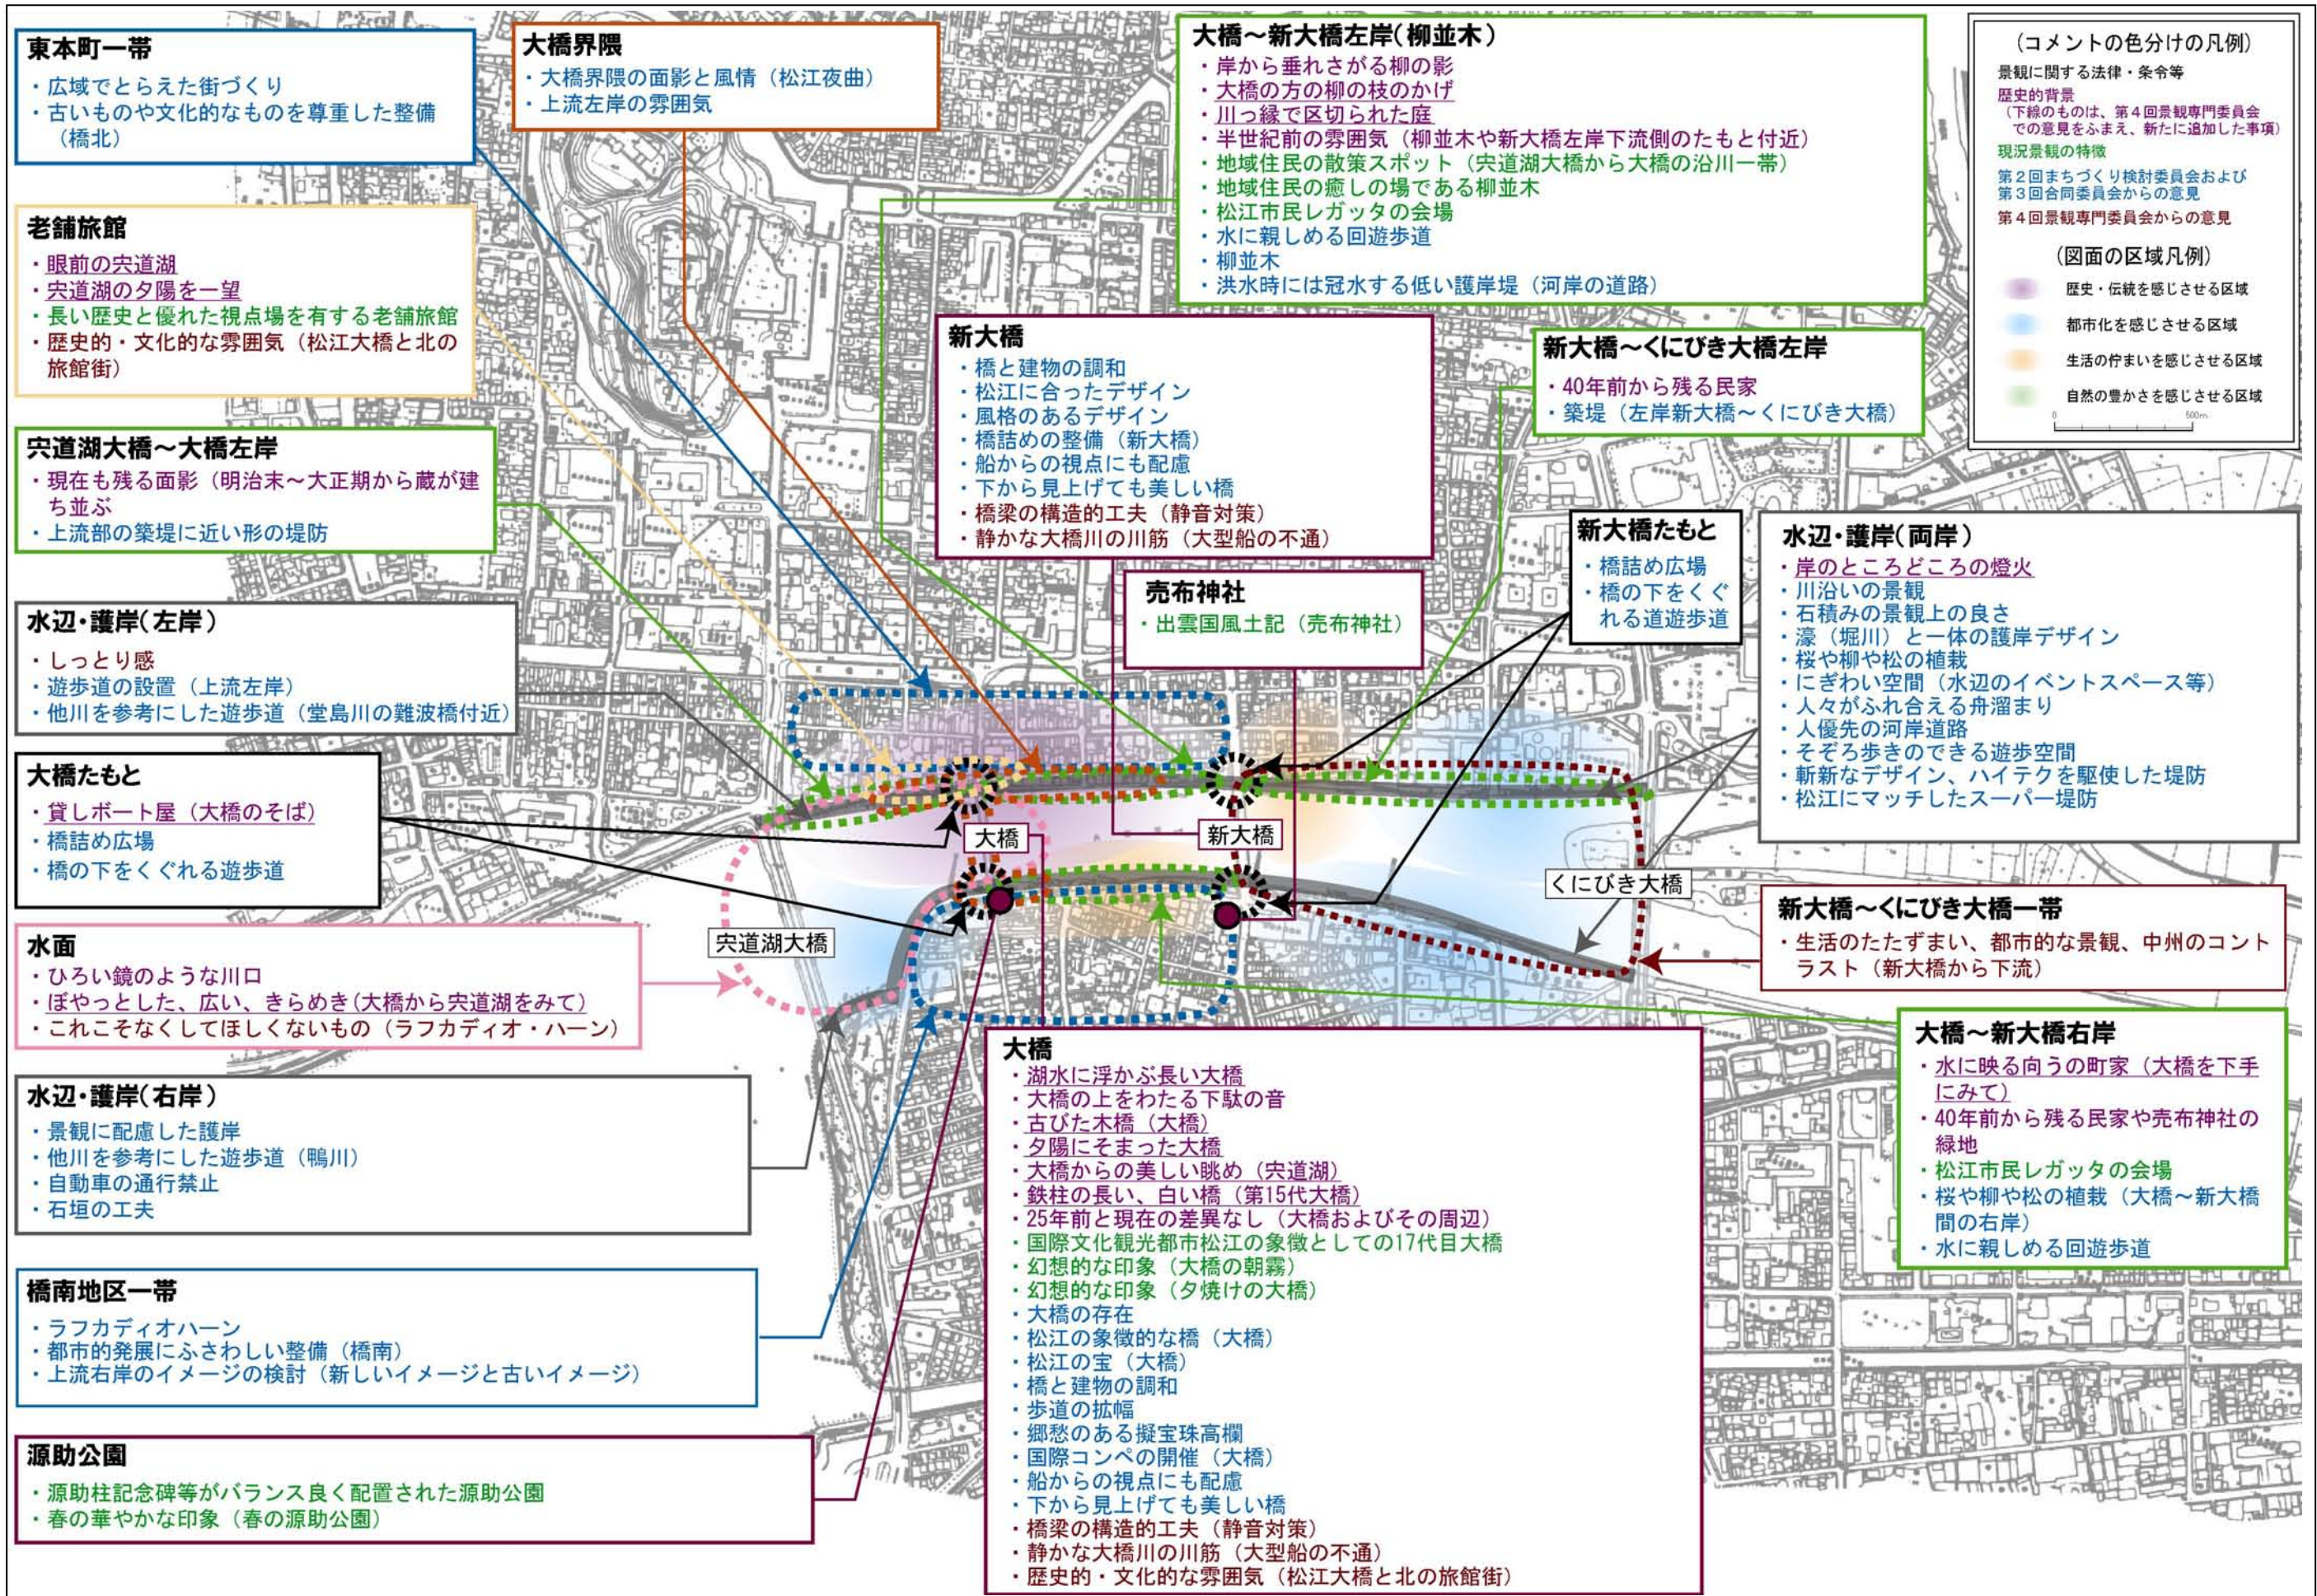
東本町一帯
・広域でとらえた街づくり
・古いものや文化的なものを尊重した整備（橋北）

大橋界隈
・大橋界隈の面影と風情（松江夜曲）
・上流左岸の雰囲気

大橋～新大橋左岸（柳並木）
・岸から垂れさがる柳の影
・大橋の方の柳の枝のかげ
・川っ縁で区切られた庭
・半世紀前の雰囲気（柳並木や新大橋左岸下流側のたもと付近）
・地域住民の散策スポット（宍道湖大橋から大橋の沿川一帯）
・地域住民の癒しの場である柳並木
・松江市民レガッタの会場
・水に親しめる回遊歩道
・柳並木
・洪水時には冠水する低い護岸堤（河岸の道路）

（コメントの色分けの凡例）
景観に関する法律・条令等
歴史的背景
（下線のものは、第４回景観専門委員会での意見をふまえ、新たに追加した事項）
現況景観の特徴
第２回まちづくり検討委員会および第３回合同委員会からの意見
第４回景観専門委員会からの意見
（図面の区域凡例）
歴史・伝統を感じさせる区域
都市化を感じさせる区域
生活の佇まいを感じさせる区域
自然の豊かさを感じさせる区域
500m

老舗旅館
・眼前の宍道湖
・宍道湖の夕陽を一望
・長い歴史と優れた視点場を有する老舗旅館
・歴史的・文化的な雰囲気（松江大橋と北の旅館街）

新大橋
・橋と建物の調和
・松江に合ったデザイン
・風格のあるデザイン
・橋詰めの整備（新大橋）
・船からの視点にも配慮
・下から見上げても美しい橋
・橋梁の構造的工夫（静音対策）
・静かな大橋川の川筋（大型船の不通）

新大橋～くにびき大橋左岸
・40年前から残る民家
・築堤（左岸新大橋～くにびき大橋）

宍道湖大橋～大橋左岸
・現在も残る面影（明治末～大正期から蔵が建ち並ぶ）
・上流部の築堤に近い形の堤防

新大橋たもと
・橋詰め広場
・橋の下をくぐれる道遊歩道

水辺・護岸（両岸）
・岸のところどころの燈火
・川沿いの景観
・石積みの景観上の良さ
・濠（堀川）と一体の護岸デザイン
・桜や柳や松の植栽
・にぎわい空間（水辺のイベントスペース等）
・人々がふれ合える舟溜まり
・人優先の河岸道路
・そぞろ歩きのできる遊歩空間
・斬新なデザイン、ハイテクを駆使した堤防
・松江にマッチしたスーパー堤防

売布神社
・出雲国風土記（売布神社）

水辺・護岸（左岸）
・しっとり感
・遊歩道の設置（上流左岸）
・他川を参考にした遊歩道（堂島川の難波橋付近）

大橋たもと
・貸しボート屋（大橋のそば）
・橋詰め広場
・橋の下をくぐれる遊歩道

大橋
新大橋
くにびき大橋
宍道湖大橋

水面
・ひろい鏡のような川口
・ぼやっとした、広い、きらめき（大橋から宍道湖をみて）
・これこそなくしてほしくないもの（ラフカディオ・ハーン）

新大橋～くにびき大橋一帯
・生活のたたずまい、都市的な景観、中州のコントラスト（新大橋から下流）

大橋～新大橋右岸
・水に映る向うの町家（大橋を下手にみて）
・40年前から残る民家や売布神社の緑地
・松江市民レガッタの会場
・桜や柳や松の植栽（大橋～新大橋間の右岸）
・水に親しめる回遊歩道

水辺・護岸（右岸）
・景観に配慮した護岸
・他川を参考にした遊歩道（鴨川）
・自動車の通行禁止
・石垣の工夫

大橋
・湖水に浮かぶ長い大橋
・大橋の上をわたる下駄の音
・古びた木橋（大橋）
・夕陽にそまった大橋
・大橋からの美しい眺め（宍道湖）
・鉄柱の長い、白い橋（第15代大橋）
・25年前と現在の差異なし（大橋およびその周辺）
・国際文化観光都市松江の象徴としての17代目大橋
・幻想的な印象（大橋の朝霧）
・幻想的な印象（夕焼けの大橋）
・大橋の存在
・松江の象徴的な橋（大橋）
・松江の宝（大橋）
・橋と建物の調和
・歩道の拡幅
・郷愁のある擬宝珠高欄
・国際コンペの開催（大橋）
・船からの視点にも配慮
・下から見上げても美しい橋
・橋梁の構造的工夫（静音対策）
・静かな大橋川の川筋（大型船の不通）
・歴史的・文化的な雰囲気（松江大橋と北の旅館街）

橋南地区一帯
・ラフカディオハーン
・都市的発展にふさわしい整備（橋南）
・上流右岸のイメージの検討（新しいイメージと古いイメージ）

源助公園
・源助柱記念碑等がバランス良く配置された源助公園
・春の華やかな印象（春の源助公園）